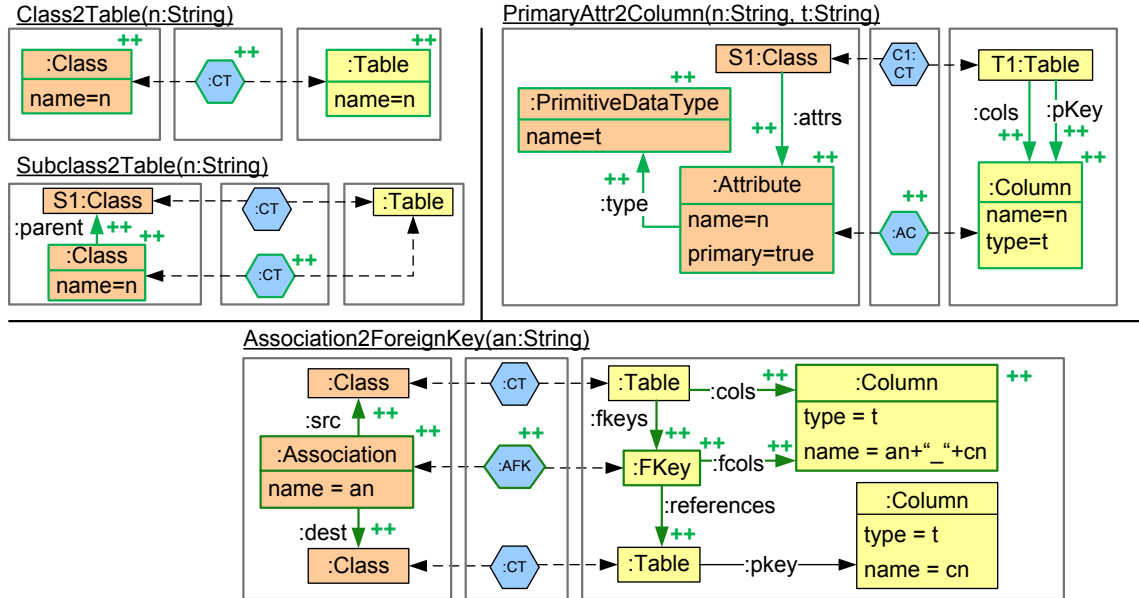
Class2Table(n:String)

++
:Class
name=n

++
:CT

++
:Table
name=n

Subclass2Table(n:String)

S1:Class
:parent ++
++
:Class
name=n

:CT
++
:CT

:Table

PrimaryAttr2Column(n:String, t:String)

S1:Class
++
:PrimitiveDataType
name=t
++ :attrs
++
:type
++
:Attribute
name=n
primary=true

C1:
CT
++
:AC

T1:Table
:cols
++
:pKey
++
++
:Column
name=n
type=t

Association2ForeignKey(an:String)

:Class
:src ++
++
:Association
name = an
:dest ++
:Class

:CT
++
:AFK
:CT

:Table
:cols ++
:fkeys
++
++
:FKey
:fcols ++
:references
++
:Table
:pkey

++
:Column
type = t
name = an+"_"+cn

:Column
type = t
name = cn